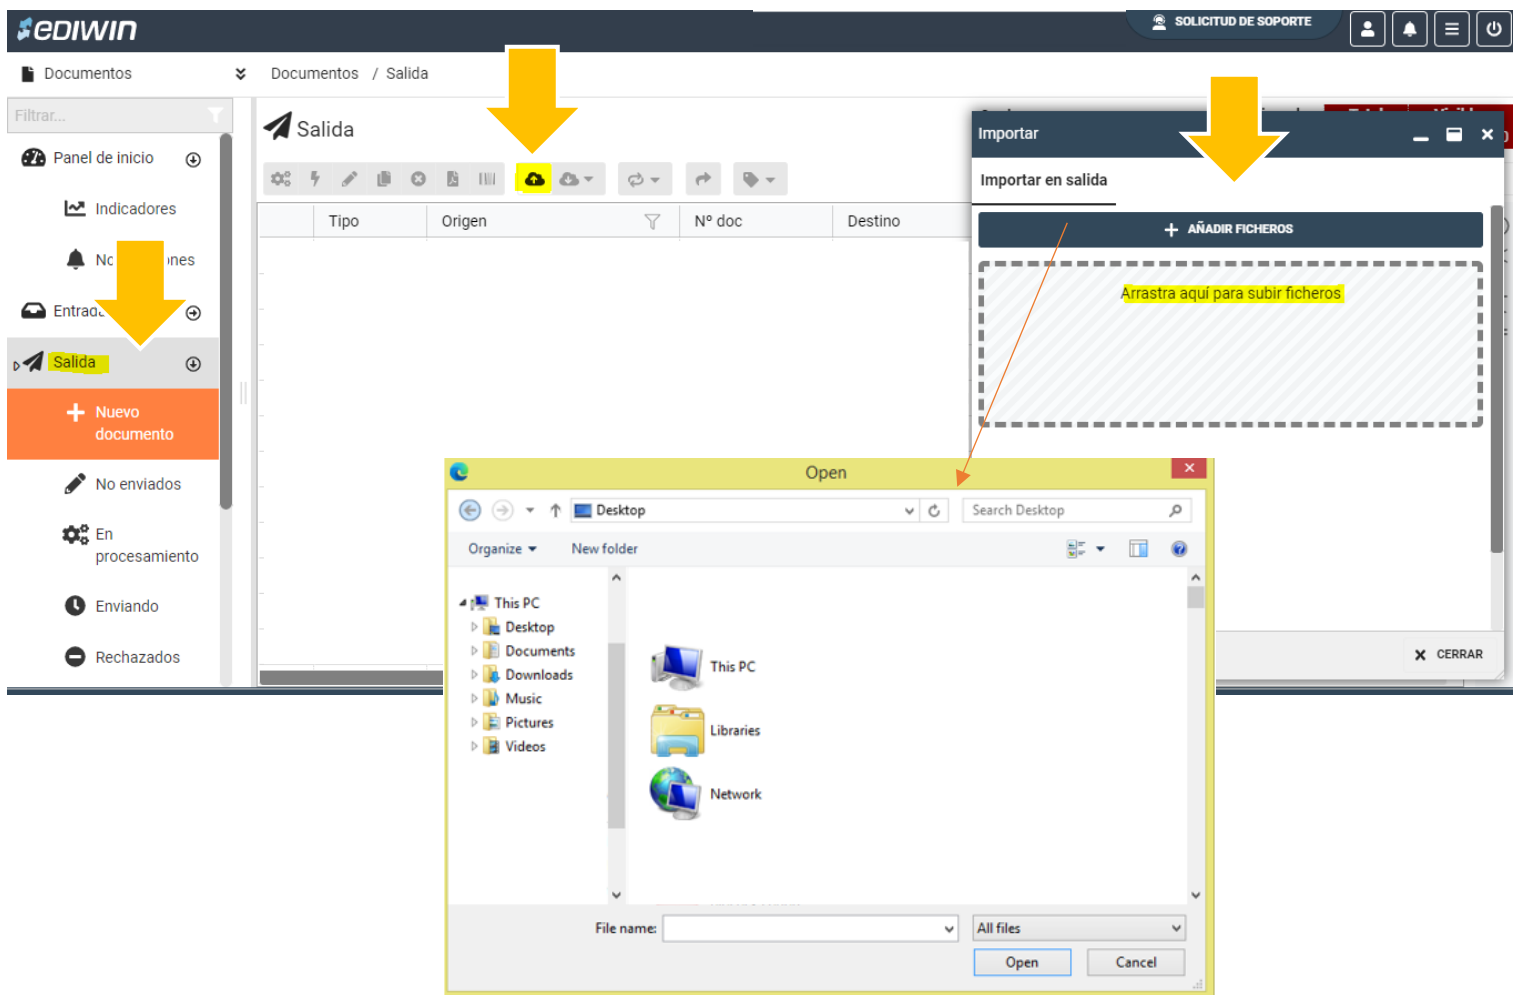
ediwin

SOLICITUD DE SOPORTE

Documentos

Documentos / Salida

Filtrar...

Panel de inicio

Indicadores

No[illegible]nes

Entrad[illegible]

Salida

Nuevo documento

No enviados

En procesamiento

Enviando

Rechazados

Salida

| | Tipo | Origen | Nº doc | Destino |
|---|---|---|---|---|

Importar

Importar en salida

AÑADIR FICHEROS

Arrastra aquí para subir ficheros

CERRAR

Open

Desktop

Search Desktop

Organize ▾ New folder

This PC
Desktop
Documents
Downloads
Music
Pictures
Videos

This PC

Libraries

Network

File name:

All files

Open

Cancel